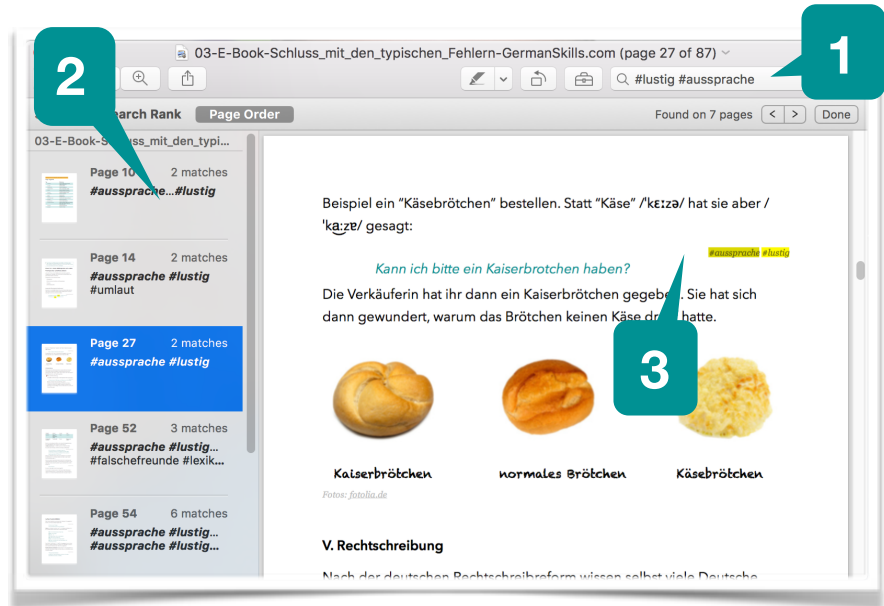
03-E-Book-Schluss_mit_den_typischen_Fehlern-GermanSkills.com (page 27 of 87)

2

1

#lustig #aussprache

Search Rank Page Order

Found on 7 pages < > Done

03-E-Book-Schluss_mit_den_typi...

Page 10 2 matches
#aussprache...#lustig

Page 14 2 matches
#aussprache #lustig
#umlaut

Page 27 2 matches
#aussprache #lustig

Page 52 3 matches
#aussprache #lustig...
#falschefreunde #lexik...

Page 54 6 matches
#aussprache #lustig...
#aussprache #lustig...

Beispiel ein "Käsebrötchen" bestellen. Statt "Käse" /'kɛːzə/ hat sie aber / 'kaːzɐ/ gesagt:

#aussprache #lustig

Kann ich bitte ein Kaiserbrotchen haben?

Die Verkäuferin hat ihr dann ein Kaiserbrötchen gegeb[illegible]. Sie hat sich dann gewundert, warum das Brötchen keinen Käse dr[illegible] hatte.

3

Kaiserbrötchen normales Brötchen Käsebrötchen

Fotos: fotolia.de

V. Rechtschreibung

Nach der deutschen Rechtschreibreform wissen selbst viele Deutsche